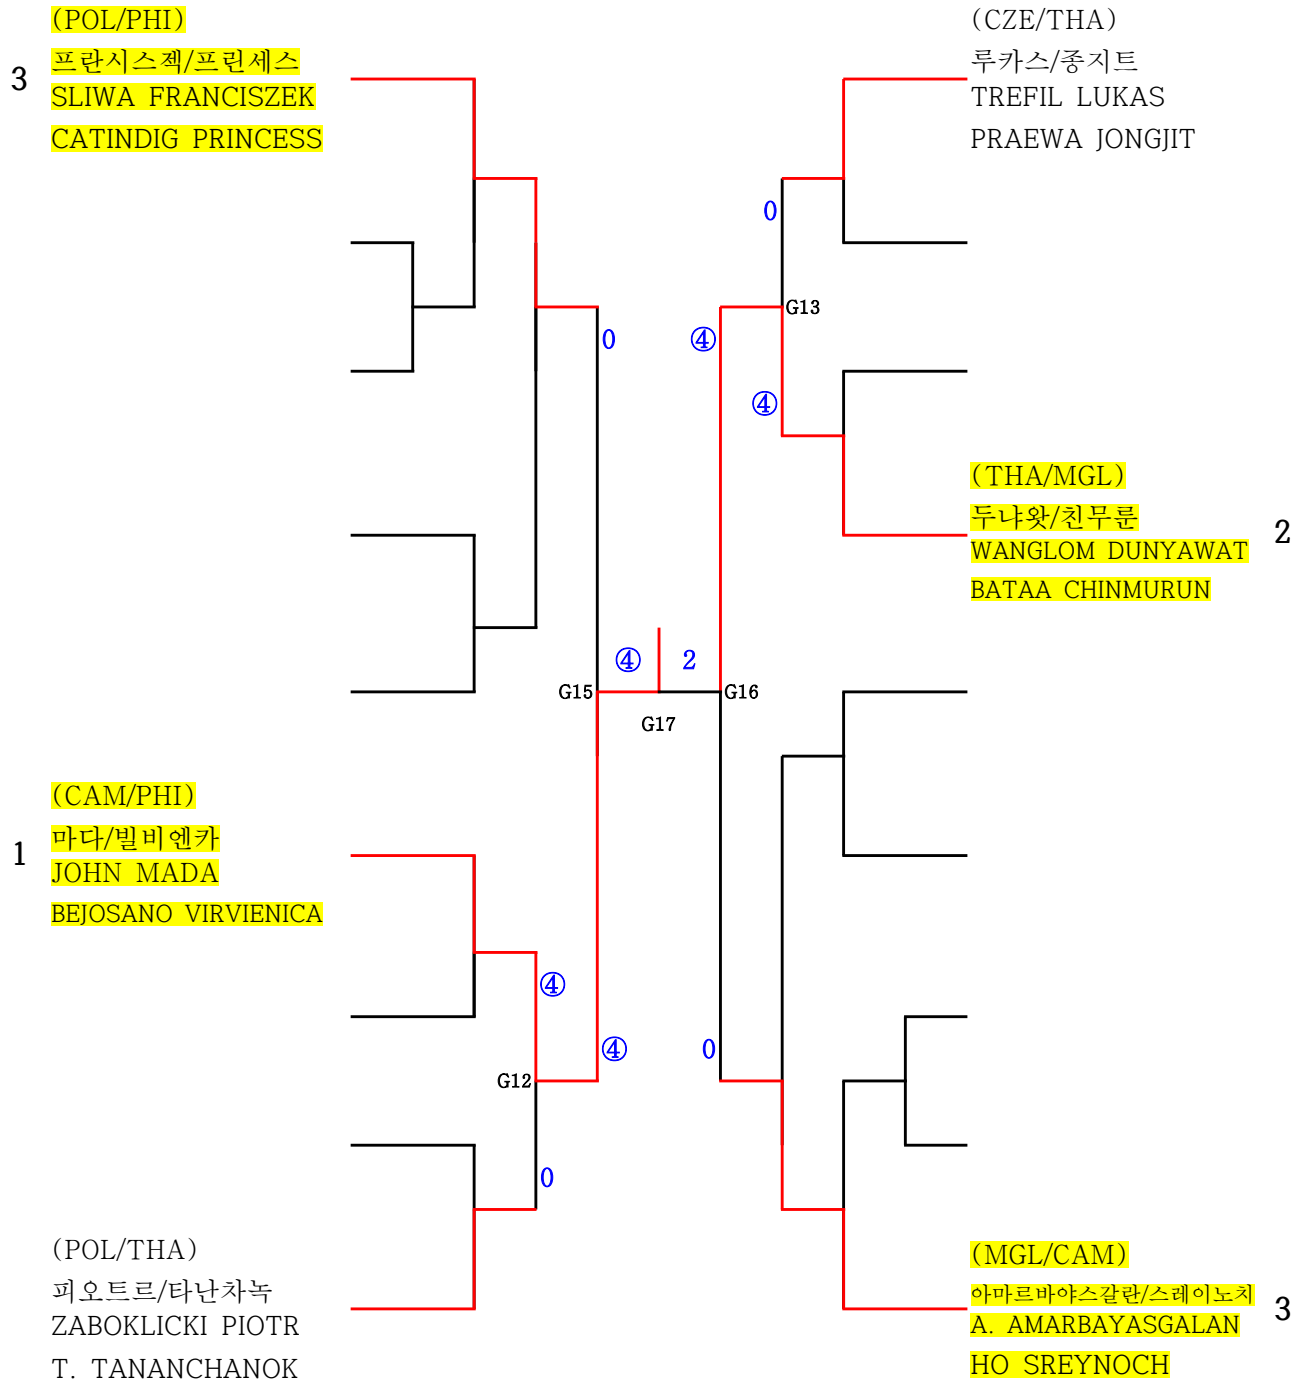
(POL/PHI)
프란시스젝/프린세스
3
SLIWA FRANCISZEK
CATINDIG PRINCESS

(CZE/THA)
루카스/종지트
TREFIL LUKAS
PRAEWA JONGJIT

0
G13
0
④
④

(THA/MGL)
두냐왓/친무룬
2
WANGLOM DUNYAWAT
BATAA CHINMURUN

④
2
G15
G16
G17

(CAM/PHI)
마다/빌비엔카
1
JOHN MADA
BEJOSANO VIRVIENICA

④
④
0
G12
0

(POL/THA)
피오트르/타난차녹
ZABOKLICKI PIOTR
T. TANANCHANOK

(MGL/CAM)
아마르바야스갈란/스레이노치
3
A. AMARBAYASGALAN
HO SREYNOCH